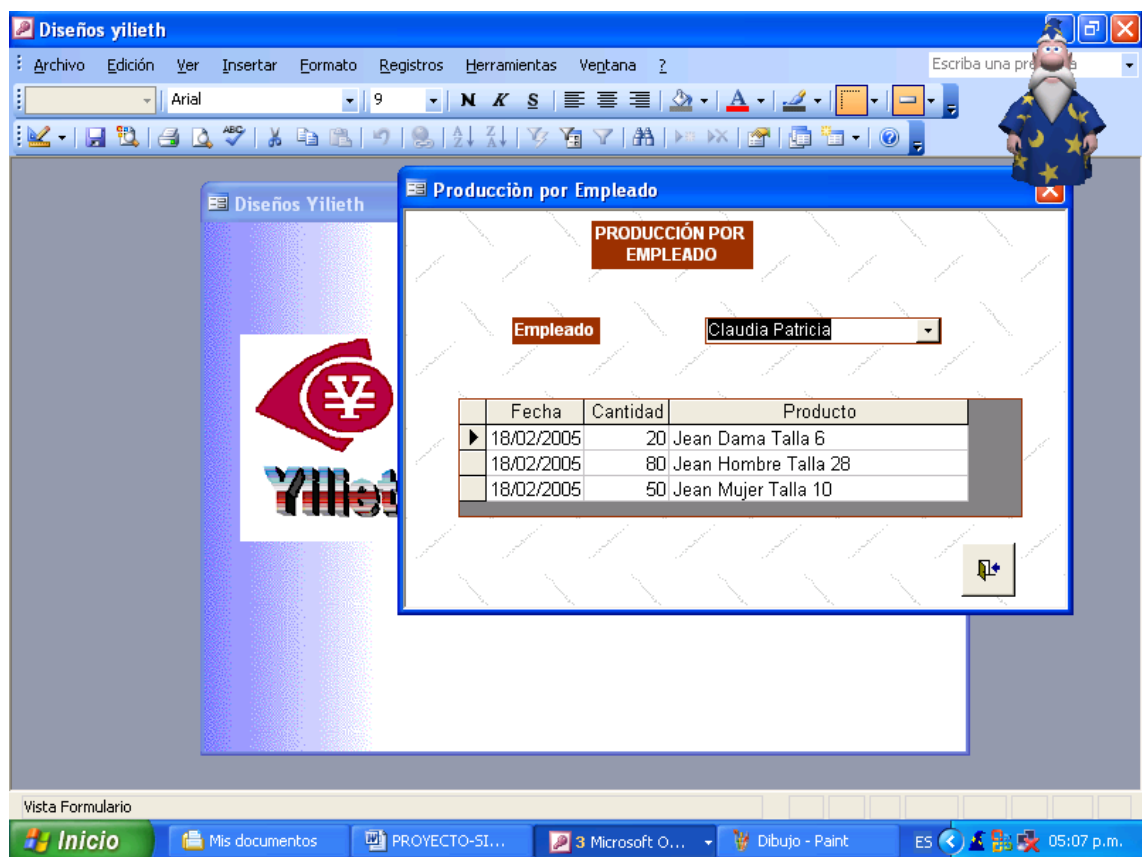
Diseños yilieth

Archivo Edición Ver Insertar Formato Registros Herramientas Ventana ?

Escriba una pre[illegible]a

Arial 9 N K S

Diseños Yilieth

Yiliet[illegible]

Producciòn por Empleado

PRODUCCIÓN POR EMPLEADO

Empleado Claudia Patricia

| Fecha | Cantidad | Producto |
|---|---|---|
| 18/02/2005 | 20 | Jean Dama Talla 6 |
| 18/02/2005 | 80 | Jean Hombre Talla 28 |
| 18/02/2005 | 50 | Jean Mujer Talla 10 |

Vista Formulario

Inicio Mis documentos PROYECTO-SI... 3 Microsoft O... Dibujo - Paint ES 05:07 p.m.